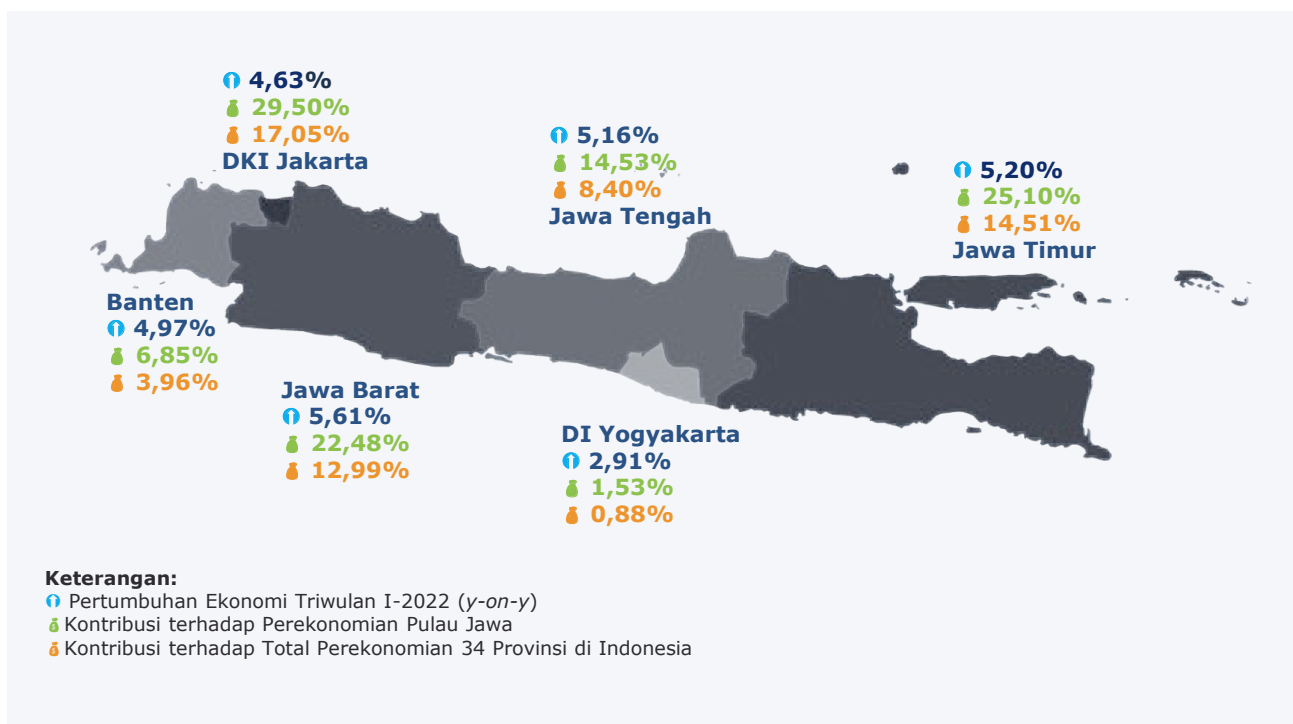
4,63%
29,50%
17,05%
DKI Jakarta

5,16%
14,53%
8,40%
Jawa Tengah

5,20%
25,10%
14,51%
Jawa Timur

Banten
4,97%
6,85%
3,96%

Jawa Barat
5,61%
22,48%
12,99%

DI Yogyakarta
2,91%
1,53%
0,88%

**Keterangan:**
Pertumbuhan Ekonomi Triwulan I-2022 (*y-on-y*)
Kontribusi terhadap Perekonomian Pulau Jawa
Kontribusi terhadap Total Perekonomian 34 Provinsi di Indonesia